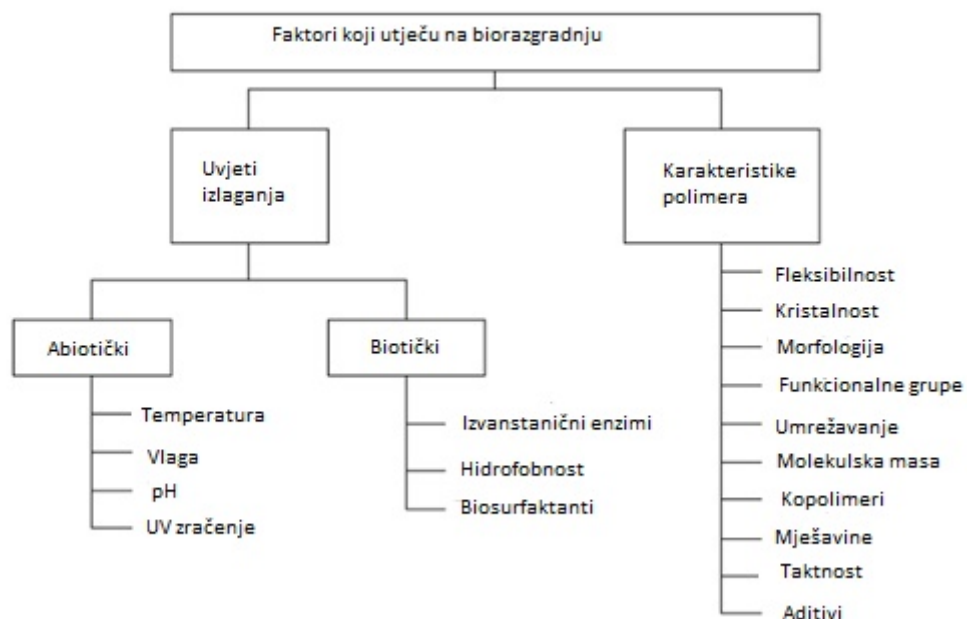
Faktori koji utječu na biorazgradnju

Uvjeti izlaganja

Abiotički

Temperatura

Vlaga

pH

UV zračenje

Biotički

Izvanstanični enzimi

Hidrofobnost

Biosurfaktanti

Karakteristike polimera

Fleksibilnost

Kristalnost

Morfologija

Funkcionalne grupe

Umrežavanje

Molekulska masa

Kopolimeri

Mješavine

Taktnost

Aditivi